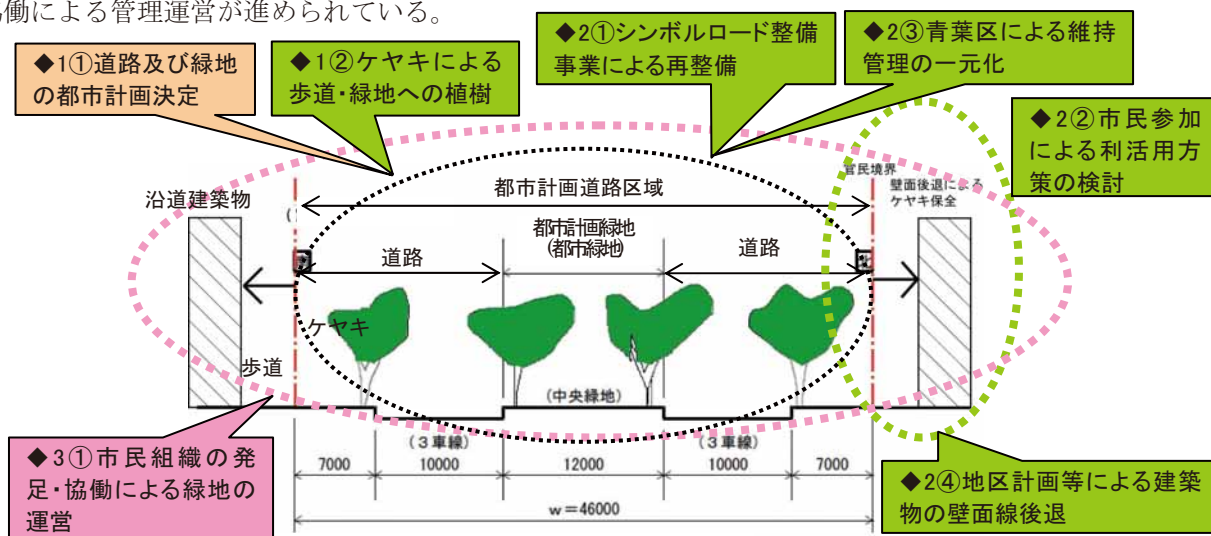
働による管理運営が進められている。

◆1①道路及び緑地の都市計画決定

◆1②ケヤキによる歩道・緑地への植樹

◆2①シンボルロード整備事業による再整備

◆2③青葉区による維持管理の一元化

◆2②市民参加による利活用方策の検討

官民境界

壁面後退によるケヤキ保全

沿道建築物

都市計画道路区域

都市計画緑地
(都市緑地)

道路

道路

ケヤキ

歩道

(中央緑地)

(3車線)

(3車線)

| 7000 | 10000 | 12000 | 10000 | 7000 |
|---|---|---|---|---|

w=46000

◆3①市民組織の発足・協働による緑地の運営

◆2④地区計画等による建築物の壁面線後退